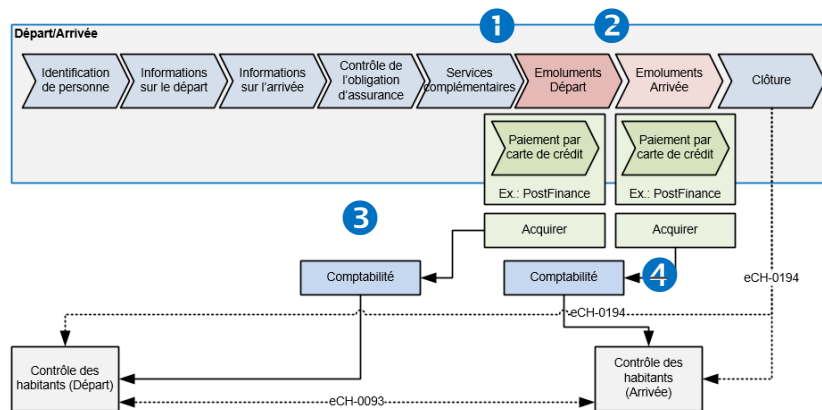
Départ/Arrivée

1

2

Identification de personne

Informations sur le départ

Informations sur l'arrivée

Contrôle de l'obligation d'assurance

Services complémentaires

Emoluments Départ

Emoluments Arrivée

Clôture

Paiement par carte de crédit

Ex.: PostFinance

Paiement par carte de crédit

Ex.: PostFinance

3

Acquirer

Acquirer

Comptabilité

Comptabilité

4

eCH-0194

eCH-0194

Contrôle des habitants (Départ)

Contrôle des habitants (Arrivée)

eCH-0093